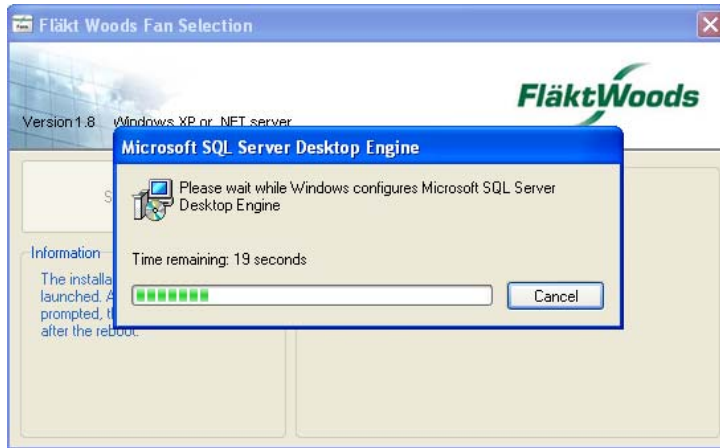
Fläkt Woods Fan Selection

FläktWoods

Version 1.8 Windows XP or .NET server

S

Information

The installa launched. A prompted, t after the reboot.

Microsoft SQL Server Desktop Engine

Please wait while Windows configures Microsoft SQL Server Desktop Engine

Time remaining: 19 seconds

Cancel